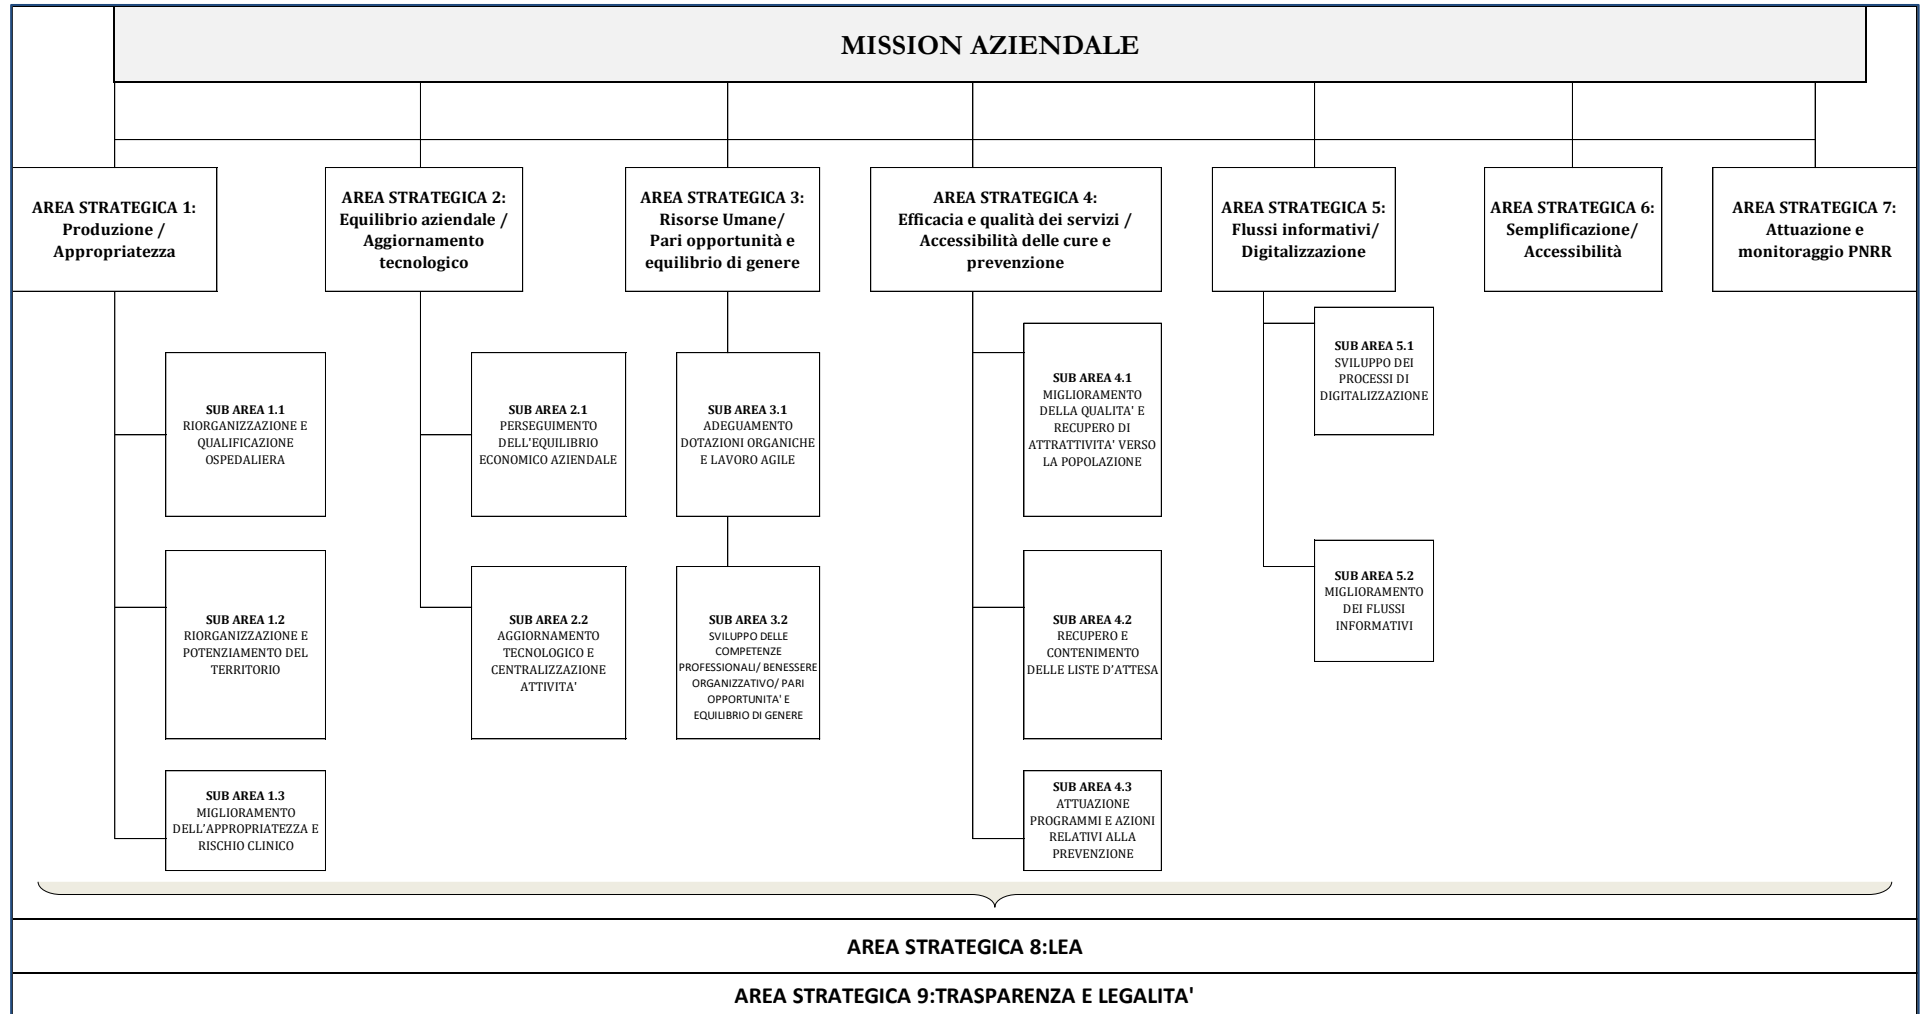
MISSION AZIENDALE

AREA STRATEGICA 1: Produzione / Appropriatezza

AREA STRATEGICA 2: Equilibrio aziendale / Aggiornamento tecnologico

AREA STRATEGICA 3: Risorse Umane/ Pari opportunità e equilibrio di genere

AREA STRATEGICA 4: Efficacia e qualità dei servizi / Accessibilità delle cure e prevenzione

AREA STRATEGICA 5: Flussi informativi/ Digitalizzazione

AREA STRATEGICA 6: Semplificazione/ Accessibilità

AREA STRATEGICA 7: Attuazione e monitoraggio PNRR

SUB AREA 1.1
RIORGANIZZAZIONE E QUALIFICAZIONE OSPEDALIERA

SUB AREA 1.2
RIORGANIZZAZIONE E POTENZIAMENTO DEL TERRITORIO

SUB AREA 1.3
MIGLIORAMENTO DELL'APPROPRIATEZZA E RISCHIO CLINICO

SUB AREA 2.1
PERSEGUIMENTO DELL'EQUILIBRIO ECONOMICO AZIENDALE

SUB AREA 2.2
AGGIORNAMENTO TECNOLOGICO E CENTRALIZZAZIONE ATTIVITA'

SUB AREA 3.1
ADEGUAMENTO DOTAZIONI ORGANICHE E LAVORO AGILE

SUB AREA 3.2
SVILUPPO DELLE COMPETENZE PROFESSIONALI/ BENESSERE ORGANIZZATIVO/ PARI OPPORTUNITA' E EQUILIBRIO DI GENERE

SUB AREA 4.1
MIGLIORAMENTO DELLA QUALITA' E RECUPERO DI ATTRATTIVITA' VERSO LA POPOLAZIONE

SUB AREA 4.2
RECUPERO E CONTENIMENTO DELLE LISTE D'ATTESA

SUB AREA 4.3
ATTUAZIONE PROGRAMMI E AZIONI RELATIVI ALLA PREVENZIONE

SUB AREA 5.1
SVILUPPO DEI PROCESSI DI DIGITALIZZAZIONE

SUB AREA 5.2
MIGLIORAMENTO DEI FLUSSI INFORMATIVI

AREA STRATEGICA 8:LEA

AREA STRATEGICA 9:TRASPARENZA E LEGALITA'